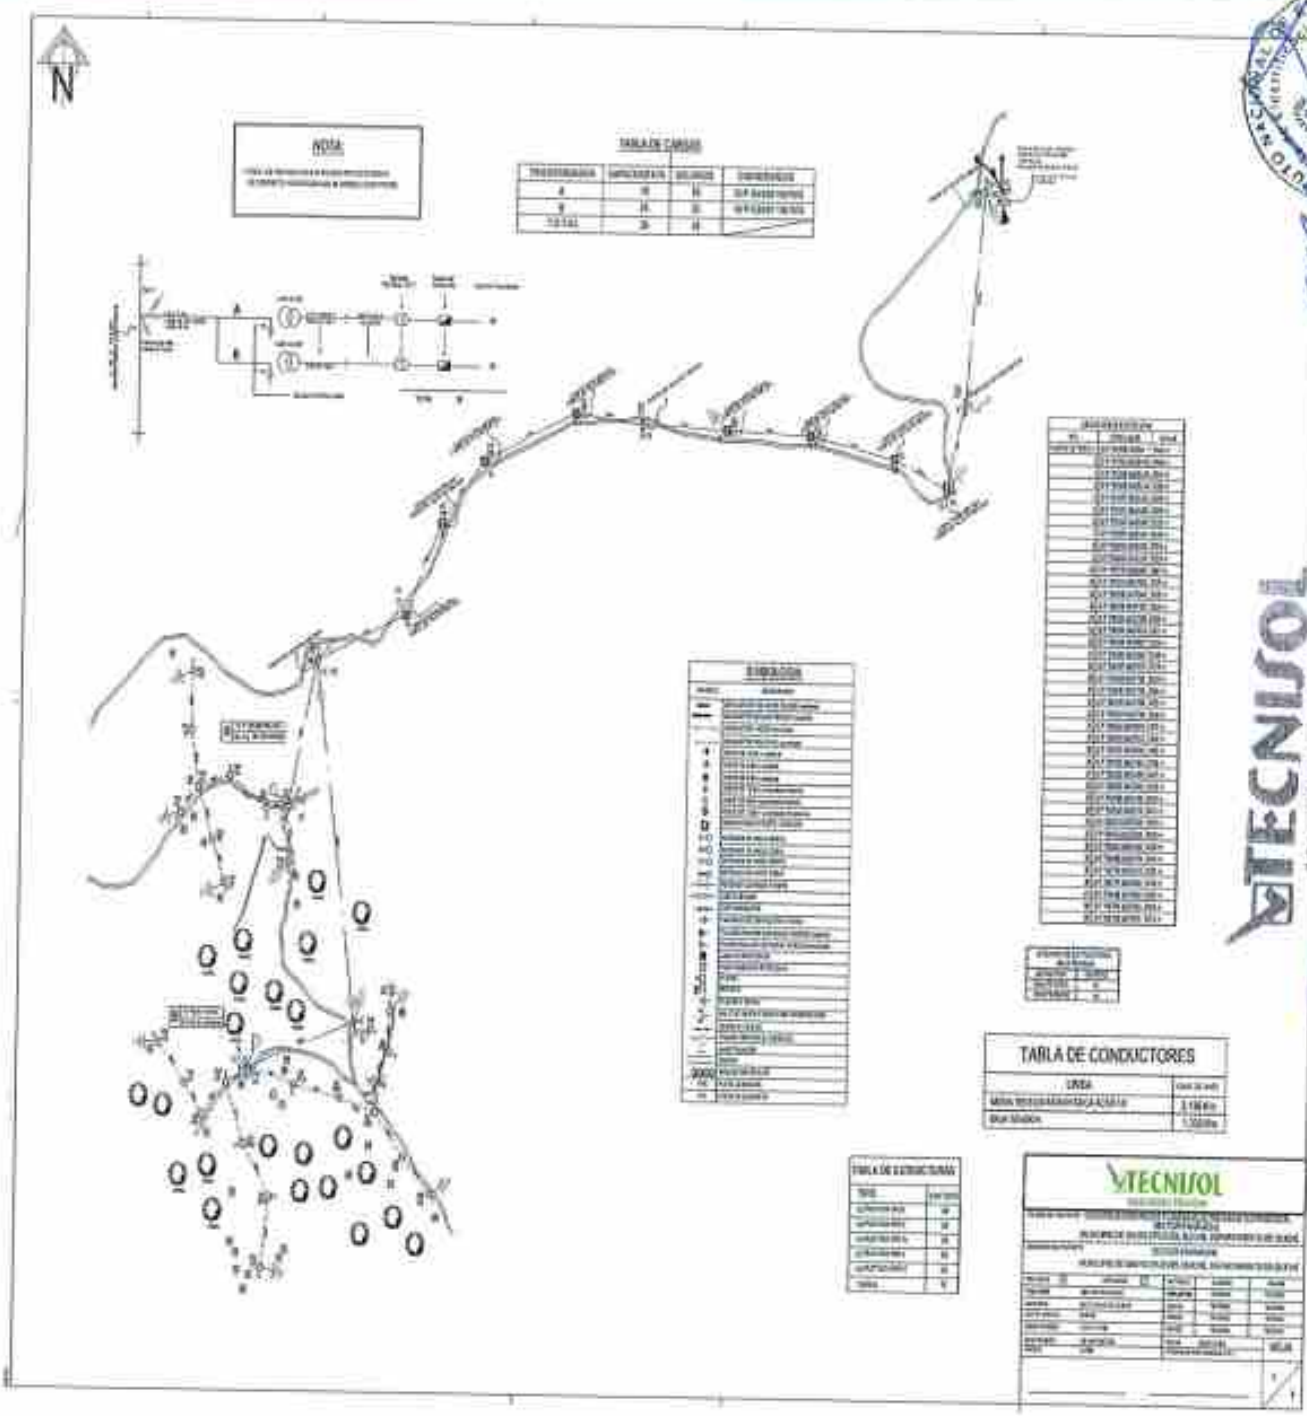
N

NOTA
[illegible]

TABLA DE CARGAS

| TRANSFORMADOR | CAPACIDAD KVA | USUARIOS | COORDENADAS |
|---|---|---|---|
| A | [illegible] | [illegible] | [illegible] |
| B | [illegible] | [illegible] | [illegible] |
| TOTAL | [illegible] | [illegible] | |

SIMBOLOGIA
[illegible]

TABLA DE CONDUCTORES

| LINEA | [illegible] |
|---|---|
| MEDIA TENSION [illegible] | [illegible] |
| BAJA TENSION | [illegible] |

TABLA DE ESTRUCTURAS
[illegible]

TECNISOL

TECNISOL
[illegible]